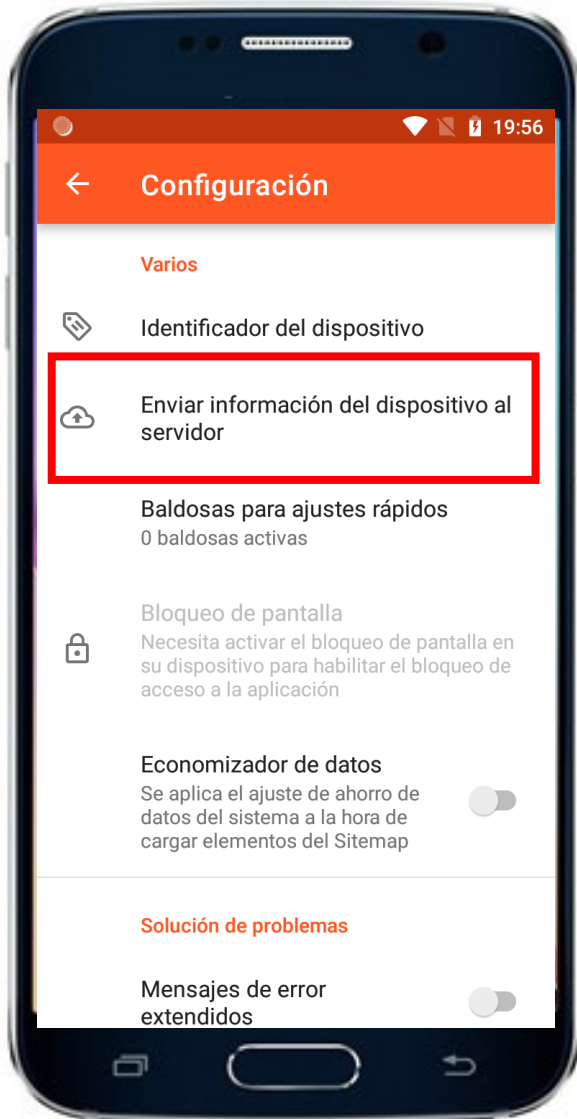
19:56

Configuración

Varios

Identificador del dispositivo

Enviar información del dispositivo al servidor

Baldosas para ajustes rápidos
0 baldosas activas

Bloqueo de pantalla
Necesita activar el bloqueo de pantalla en su dispositivo para habilitar el bloqueo de acceso a la aplicación

Economizador de datos
Se aplica el ajuste de ahorro de datos del sistema a la hora de cargar elementos del Sitemap

Solución de problemas

Mensajes de error extendidos